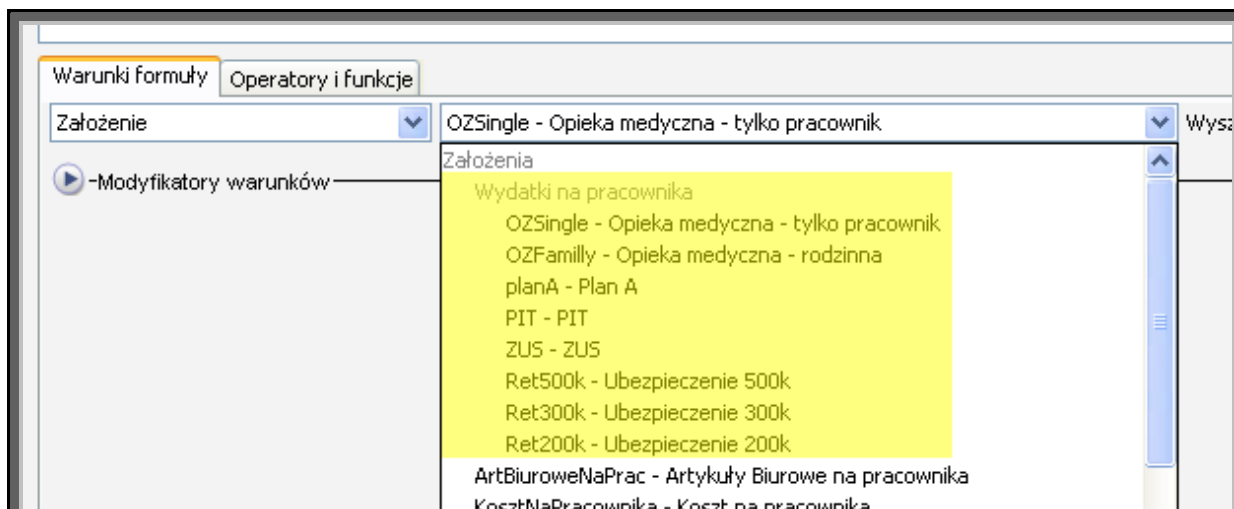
Warunki formuły | Operatory i funkcje

Założenie

OZSingle - Opieka medyczna - tylko pracownik

Wysz

Modyfikatory warunków

Założenia

Wydatki na pracownika

OZSingle - Opieka medyczna - tylko pracownik

OZFamilly - Opieka medyczna - rodzinna

planA - Plan A

PIT - PIT

ZUS - ZUS

Ret500k - Ubezpieczenie 500k

Ret300k - Ubezpieczenie 300k

Ret200k - Ubezpieczenie 200k

ArtBiuroweNaPrac - Artykuły Biurowe na pracownika

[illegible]